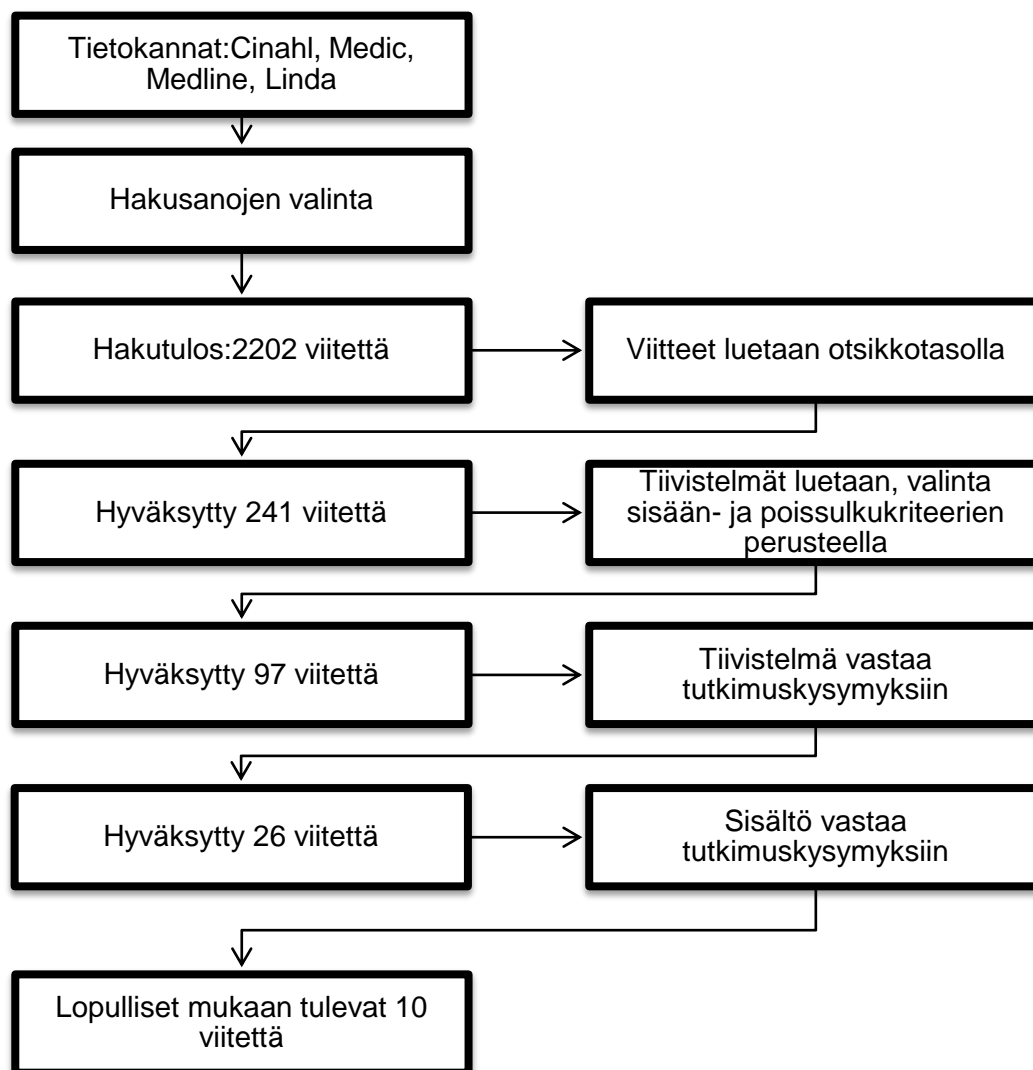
Tietokannat:Cinahl, Medic, Medline, Linda

Hakusanojen valinta

Hakutulos:2202 viitettä

Viitteet luetaan otsikkotasolla

Hyväksytty 241 viitettä

Tiivistelmät luetaan, valinta sisään- ja poissulkukriteerien perusteella

Hyväksytty 97 viitettä

Tiivistelmä vastaa tutkimuskysymyksiin

Hyväksytty 26 viitettä

Sisältö vastaa tutkimuskysymyksiin

Lopulliset mukaan tulevat 10 viitettä